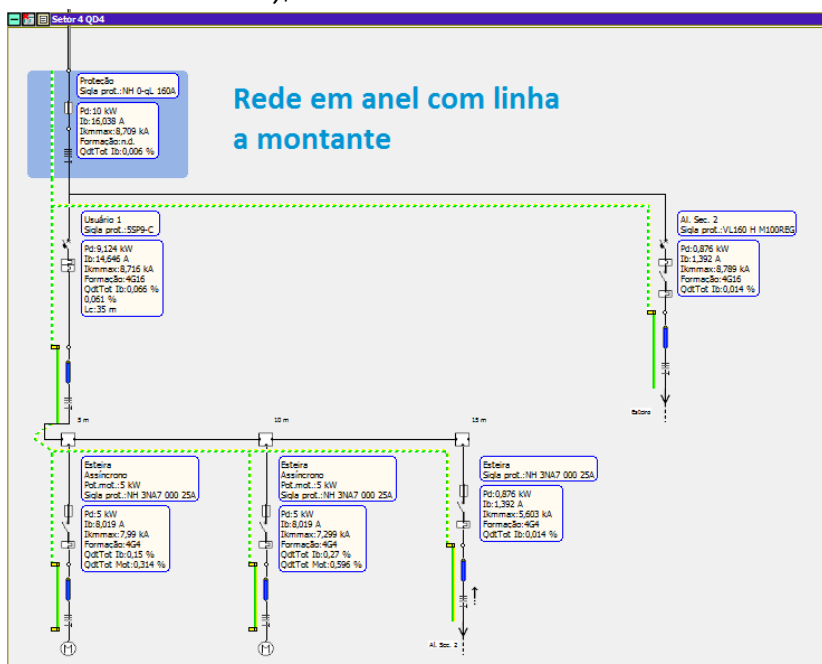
Setor 4 QD4

Rede em anel com linha a montante

Protecção
Sigla prot.:NH 0-gL 160A

Pd:10 kW
Ib:16,038 A
Ikmmax:8,709 kA
Formação:n.d.
QdtTot Ib:0,006 %

Usuário 1
Sigla prot.:5SP9-C.

Pd:9,124 kW
Ib:14,646 A
Ikmmax:8,716 kA
Formação:4G16
QdtTot Ib:0,066 %
0,061 %
Lc:35 m

Al. Sec. 2
Sigla prot.:VL160 H M100REG

Pd:0,876 kW
Ib:1,392 A
Ikmmax:8,789 kA
Formação:4G16
QdtTot Ib:0,014 %

Esteira

5 m

10 m

15 m

Esteira
Assíncrono
Pot.mot.:5 kW
Sigla prot.:NH 3NA7 000 25A

Pd:5 kW
Ib:8,019 A
Ikmmax:7,99 kA
Formação:4G4
QdtTot Ib:0,15 %
QdtTot Mot:0,314 %

Esteira
Assíncrono
Pot.mot.:5 kW
Sigla prot.:NH 3NA7 000 25A

Pd:5 kW
Ib:8,019 A
Ikmmax:7,299 kA
Formação:4G4
QdtTot Ib:0,27 %
QdtTot Mot:0,596 %

Esteira
Sigla prot.:NH 3NA7 000 25A

Pd:0,876 kW
Ib:1,392 A
Ikmmax:5,603 kA
Formação:4G4
QdtTot Ib:0,014 %

Al. Sec. 2

M

M